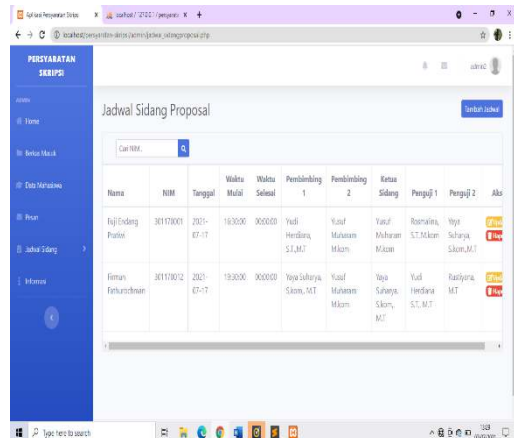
Aplikasi Persyaratan Skripsi × localhost / 127.0.0.1 / persyaratan × +

localhost/persyaratan-skripsi/admin/jadwal_sidangproposal.php

PERSYARATAN SKRIPSI

admin

Home

Berkas Masuk

Data Mahasiswa

Pesan

Jadwal Sidang

Informasi

Jadwal Sidang Proposal

Tambah Jadwal

Cari NIM..

| Nama | NIM | Tanggal | Waktu Mulai | Waktu Selesai | Pembimbing 1 | Pembimbing 2 | Ketua Sidang | Penguji 1 | Penguji 2 | Aksi |
|---|---|---|---|---|---|---|---|---|---|---|
| Fuji Endang Pratiwi | 3011780001 | 2021-07-17 | 16:30:00 | 00:00:00 | Yudi Herdiana, S.T.,M.T | Yusuf Muharam M.kom | Yusuf Muharam M.kom | Rosmalina, S.T.,M.kom | Yaya Suharya, S.kom.,M.T | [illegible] |
| Firman Fathurrochman | 3011780012 | 2021-07-17 | 19:30:00 | 00:00:00 | Yaya Suharya, S.kom.,M.T | Yusuf Muharam M.kom | Yaya Suharya, S.kom., M.T | Yudi Herdiana S.T.,M.T | Rosdiyana, M.T | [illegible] |

Type here to search